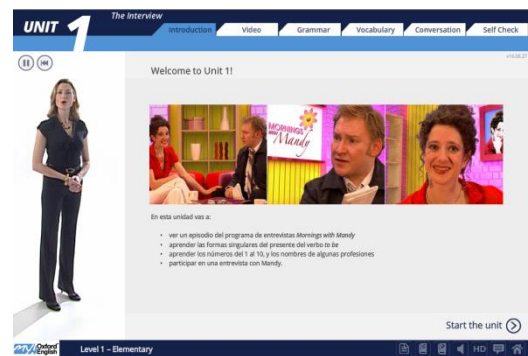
UNIT 1 The Interview

Introduction Video Grammar Vocabulary Conversation Self Check

Welcome to Unit 1!

MORNINGS with Mandy

En esta unidad vas a:

- ver un episodio del programa de entrevistas *Mornings with Mandy*
- aprender las formas singulares del presente del verbo *to be*
- aprender los números del 1 al 10, y los nombres de algunas profesiones
- participar en una entrevista con Mandy.

Start the unit

My Oxford English Level 1 – Elementary

HD